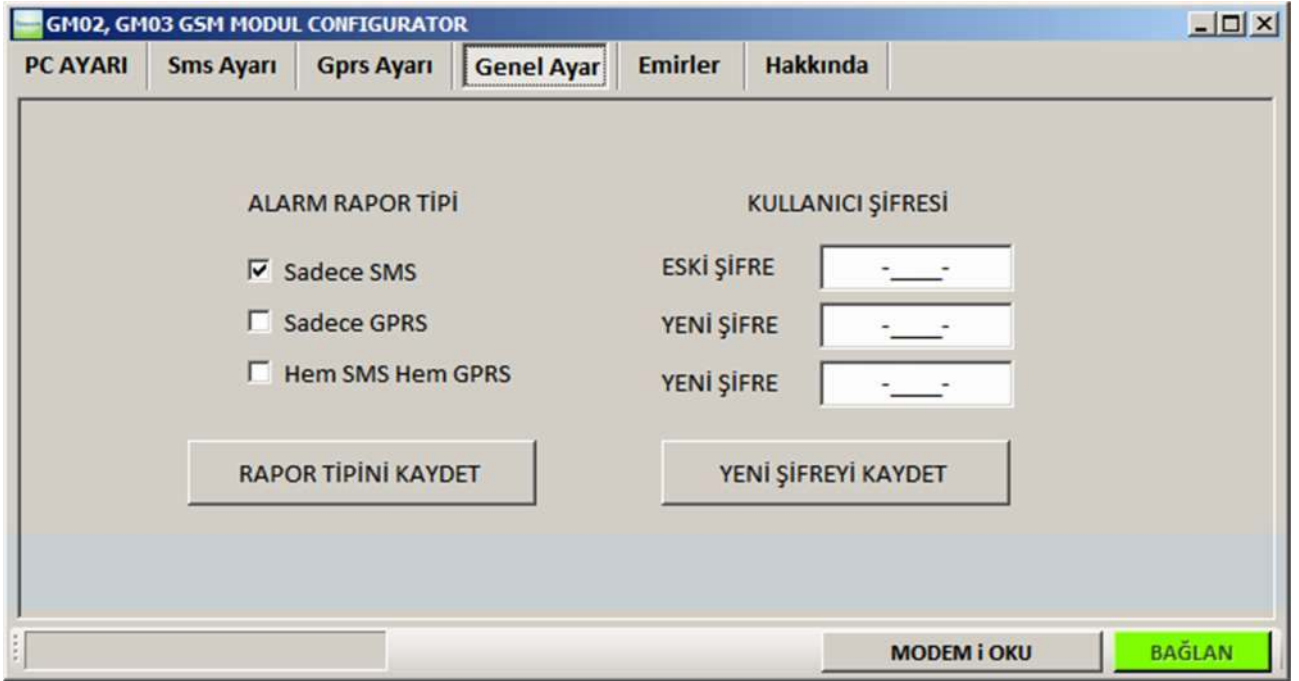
GM02, GM03 GSM MODUL CONFIGURATOR

PC AYARI | Sms Ayarı | Gprs Ayarı | Genel Ayar | Emirler | Hakkında

ALARM RAPOR TİPİ

☑ Sadece SMS
☐ Sadece GPRS
☐ Hem SMS Hem GPRS

RAPOR TİPİNİ KAYDET

KULLANICI ŞİFRESİ

ESKİ ŞİFRE -____-
YENİ ŞİFRE -____-
YENİ ŞİFRE -____-

YENİ ŞİFREYİ KAYDET

MODEM i OKU
BAĞLAN